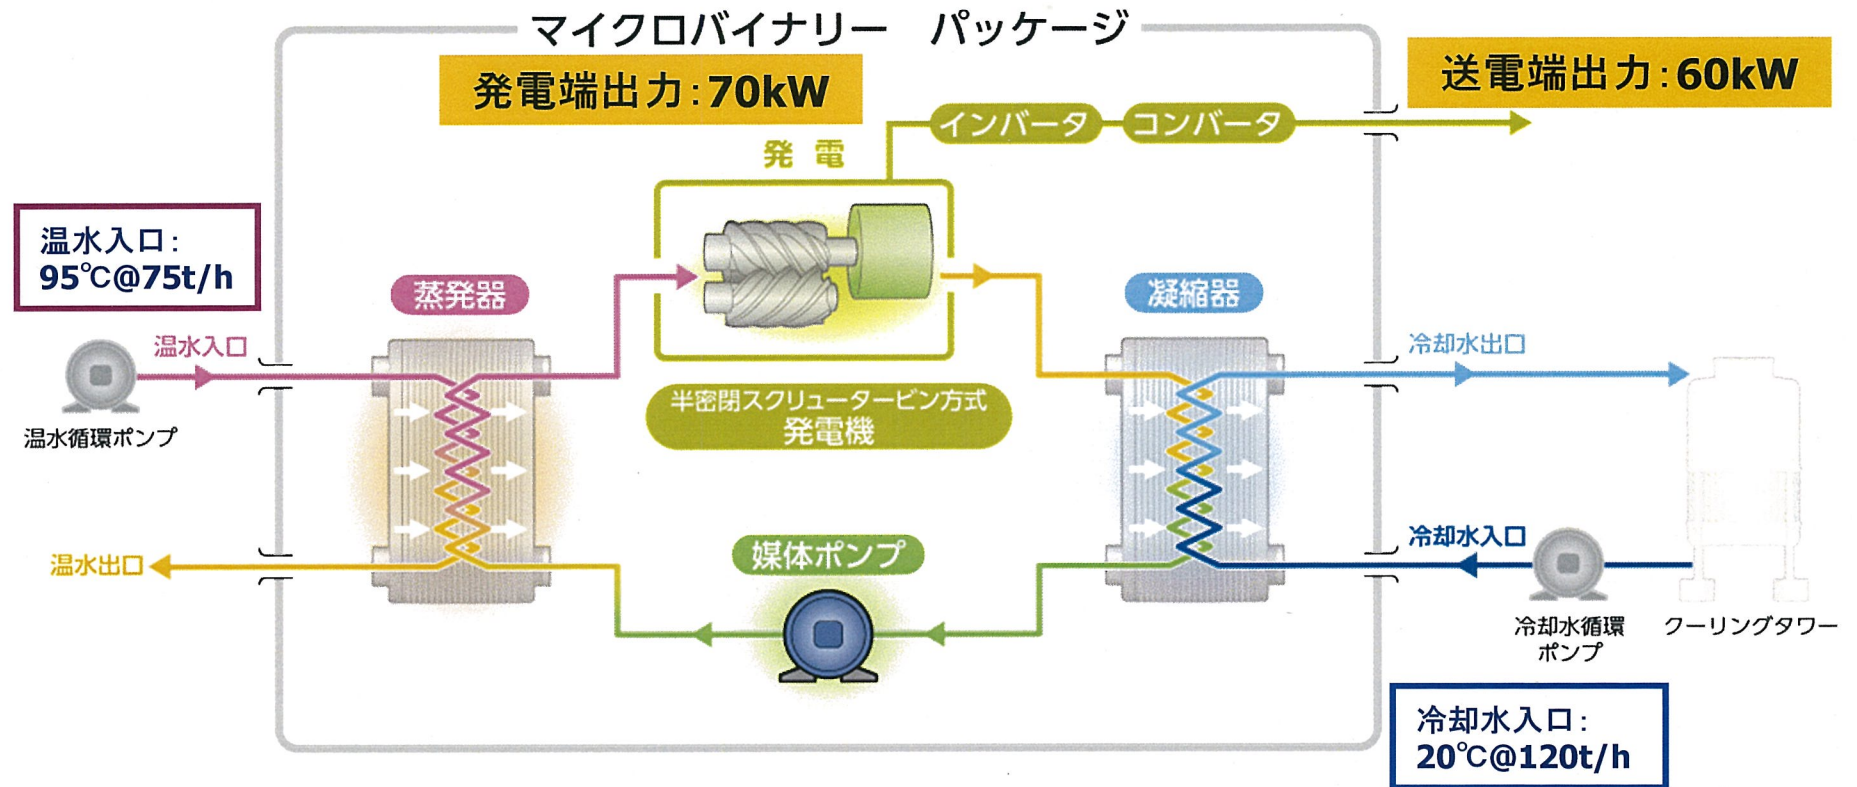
マイクロバイナリー　パッケージ

発電端出力:70kW

送電端出力:60kW

インバータ　コンバータ

発電

温水入口:
95℃@75t/h

蒸発器

凝縮器

温水入口

温水循環ポンプ

冷却水出口

半密閉スクリュータービン方式
発電機

温水出口

媒体ポンプ

冷却水入口

冷却水循環ポンプ

クーリングタワー

冷却水入口:
20℃@120t/h